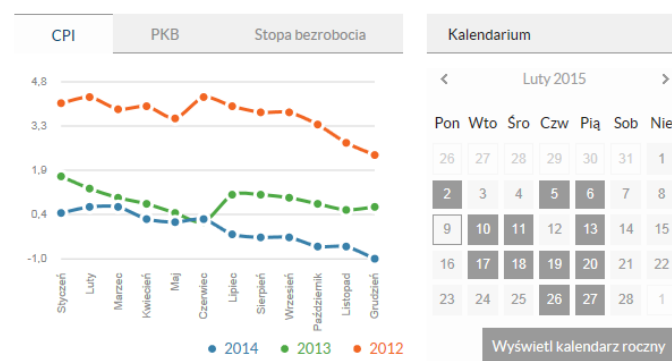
CPI | PKB | Stopa bezrobocia

4,8
3,3
1,9
0,4
-1,0

Styczeń Luty Marzec Kwiecień Maj Czerwiec Lipiec Sierpień Wrzesień Październik Listopad Grudzień

2014 2013 2012

Kalendarium

Luty 2015

| Pon | Wto | Śro | Czw | Pią | Sob | Nie |
|---|---|---|---|---|---|---|
| 26 | 27 | 28 | 29 | 30 | 31 | 1 |
| 2 | 3 | 4 | 5 | 6 | 7 | 8 |
| 9 | 10 | 11 | 12 | 13 | 14 | 15 |
| 16 | 17 | 18 | 19 | 20 | 21 | 22 |
| 23 | 24 | 25 | 26 | 27 | 28 | 1 |

Wyświetl kalendarz roczny